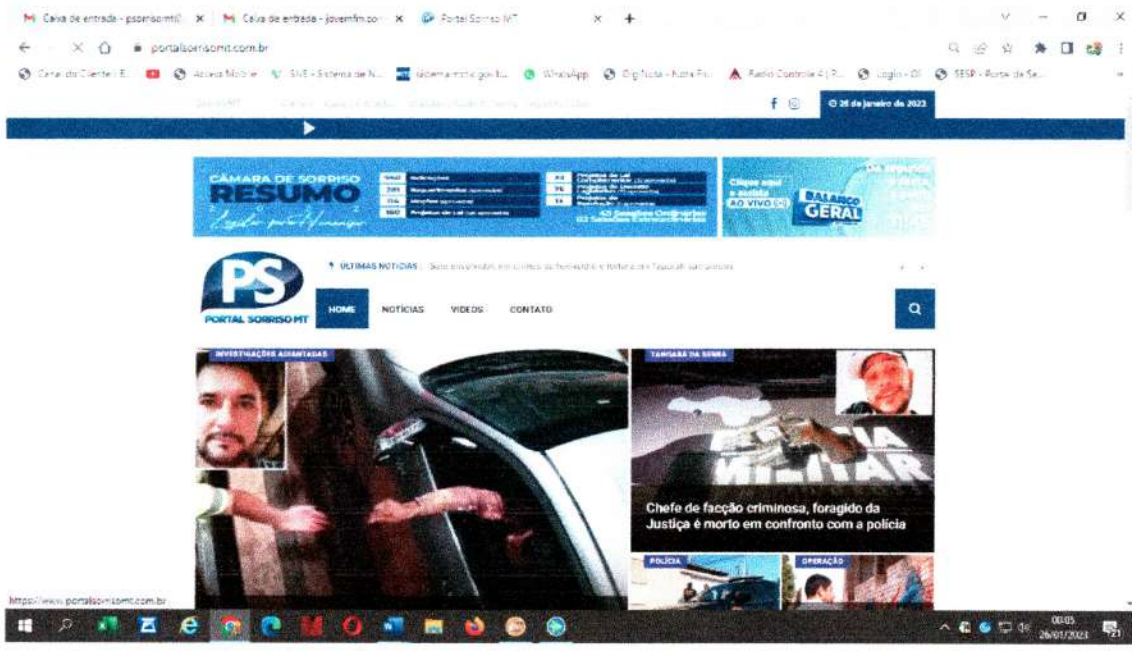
M Caixa de entrada - psorrisomt@ × M Caixa de entrada - jovemfm.com × Portal Sorriso MT × +

portalsorrisomt.com.br

Canal do Cliente | E... Acesso Mobile SVE - Sistema de N... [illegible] WhatsApp Digi Nota - Nota Fi... Radio Controle 4 | P... Login - Ol SESP - Portal da Se...

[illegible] f © 26 de janeiro de 2023

CÂMARA DE SORRISO RESUMO
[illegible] Indicações
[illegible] Requerimentos
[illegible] Moções
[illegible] Projetos de Lei
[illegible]
Legislar por ti Vereador
Clique aqui e assista AO VIVO
BALANÇO GERAL

PS PORTAL SORRISO MT

ÚLTIMAS NOTÍCIAS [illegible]

HOME NOTÍCIAS VIDEOS CONTATO

INVESTIGAÇÕES ADIANTADAS

TANGARÁ DA SERRA

POLÍCIA MILITAR

Chefe de facção criminosa, foragido da Justiça é morto em confronto com a polícia

POLÍCIA

OPERAÇÃO

https://www.portalsorrisomt.com.br

00:05
26/01/2023